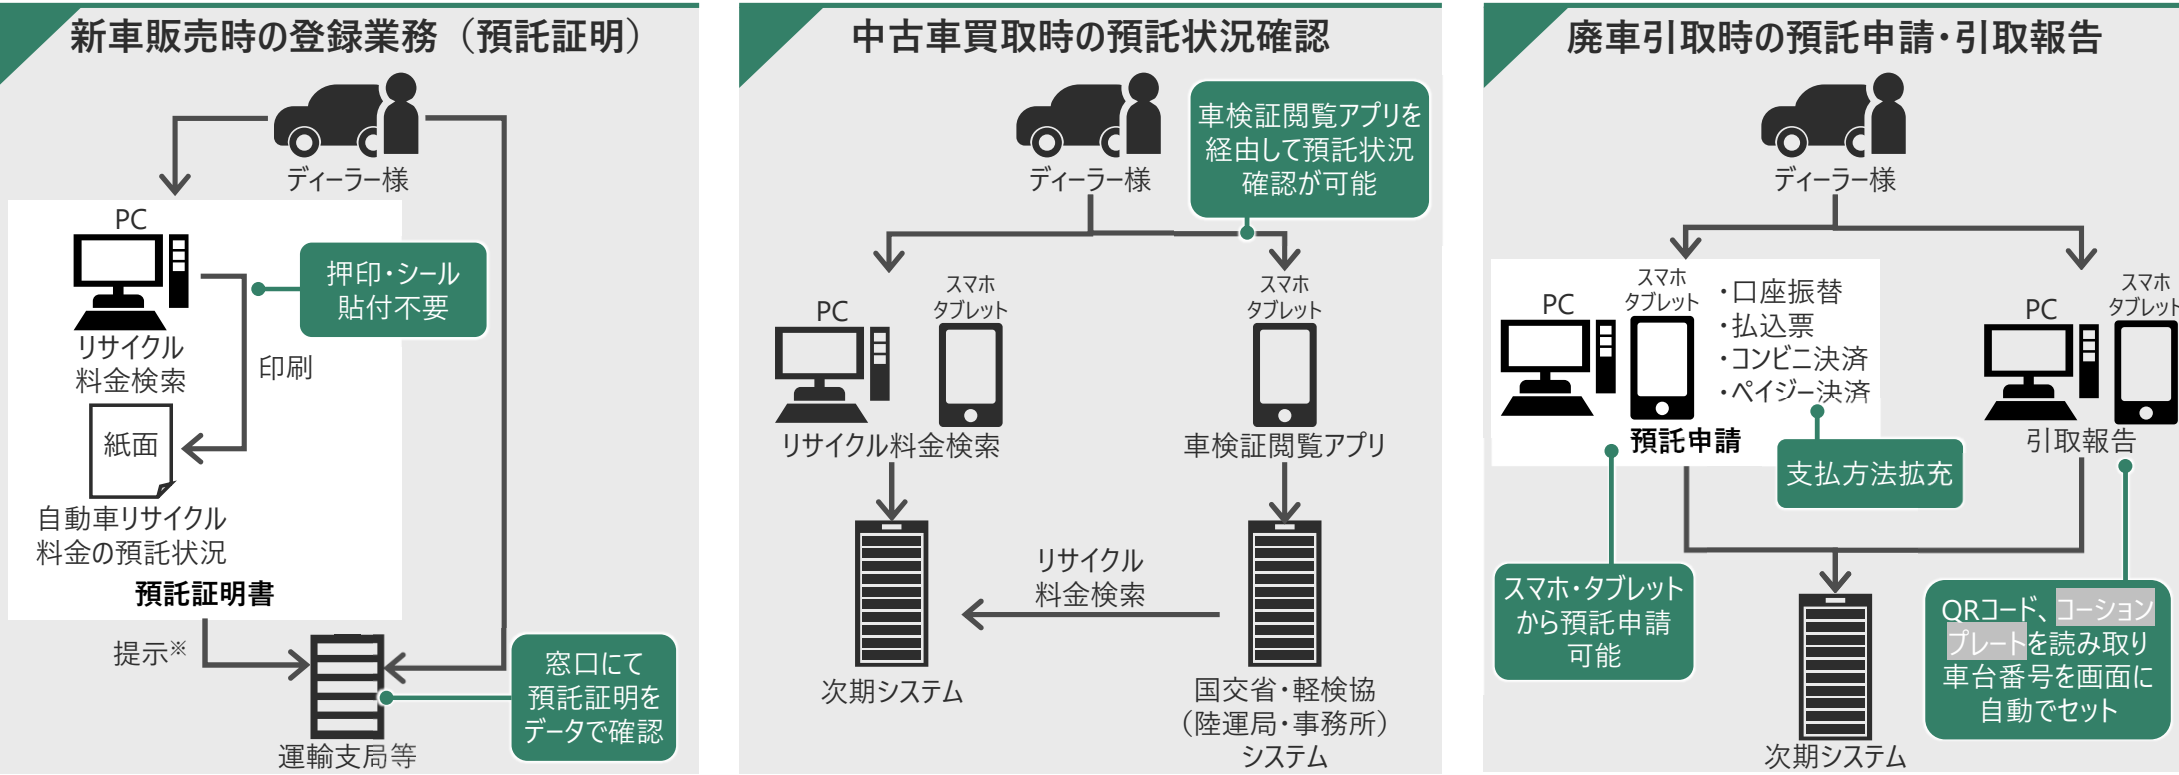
新車販売時の登録業務（預託証明）

ディーラー様

PC

リサイクル料金検索

押印・シール貼付不要

印刷

紙面

自動車リサイクル料金の預託状況

預託証明書

提示※

窓口にて預託証明をデータで確認

運輸支局等

中古車買取時の預託状況確認

ディーラー様

車検証閲覧アプリを経由して預託状況確認が可能

PC

スマホ
タブレット

リサイクル料金検索

スマホ
タブレット

車検証閲覧アプリ

リサイクル料金検索

次期システム

国交省・軽検協（陸運局・事務所）システム

廃車引取時の預託申請・引取報告

ディーラー様

PC

スマホ
タブレット

・口座振替
・払込票
・コンビニ決済
・ペイジー決済

預託申請

支払方法拡充

PC

スマホ
タブレット

引取報告

スマホ・タブレットから預託申請可能

次期システム

QRコード、コーションプレートを読み取り車台番号を画面に自動でセット